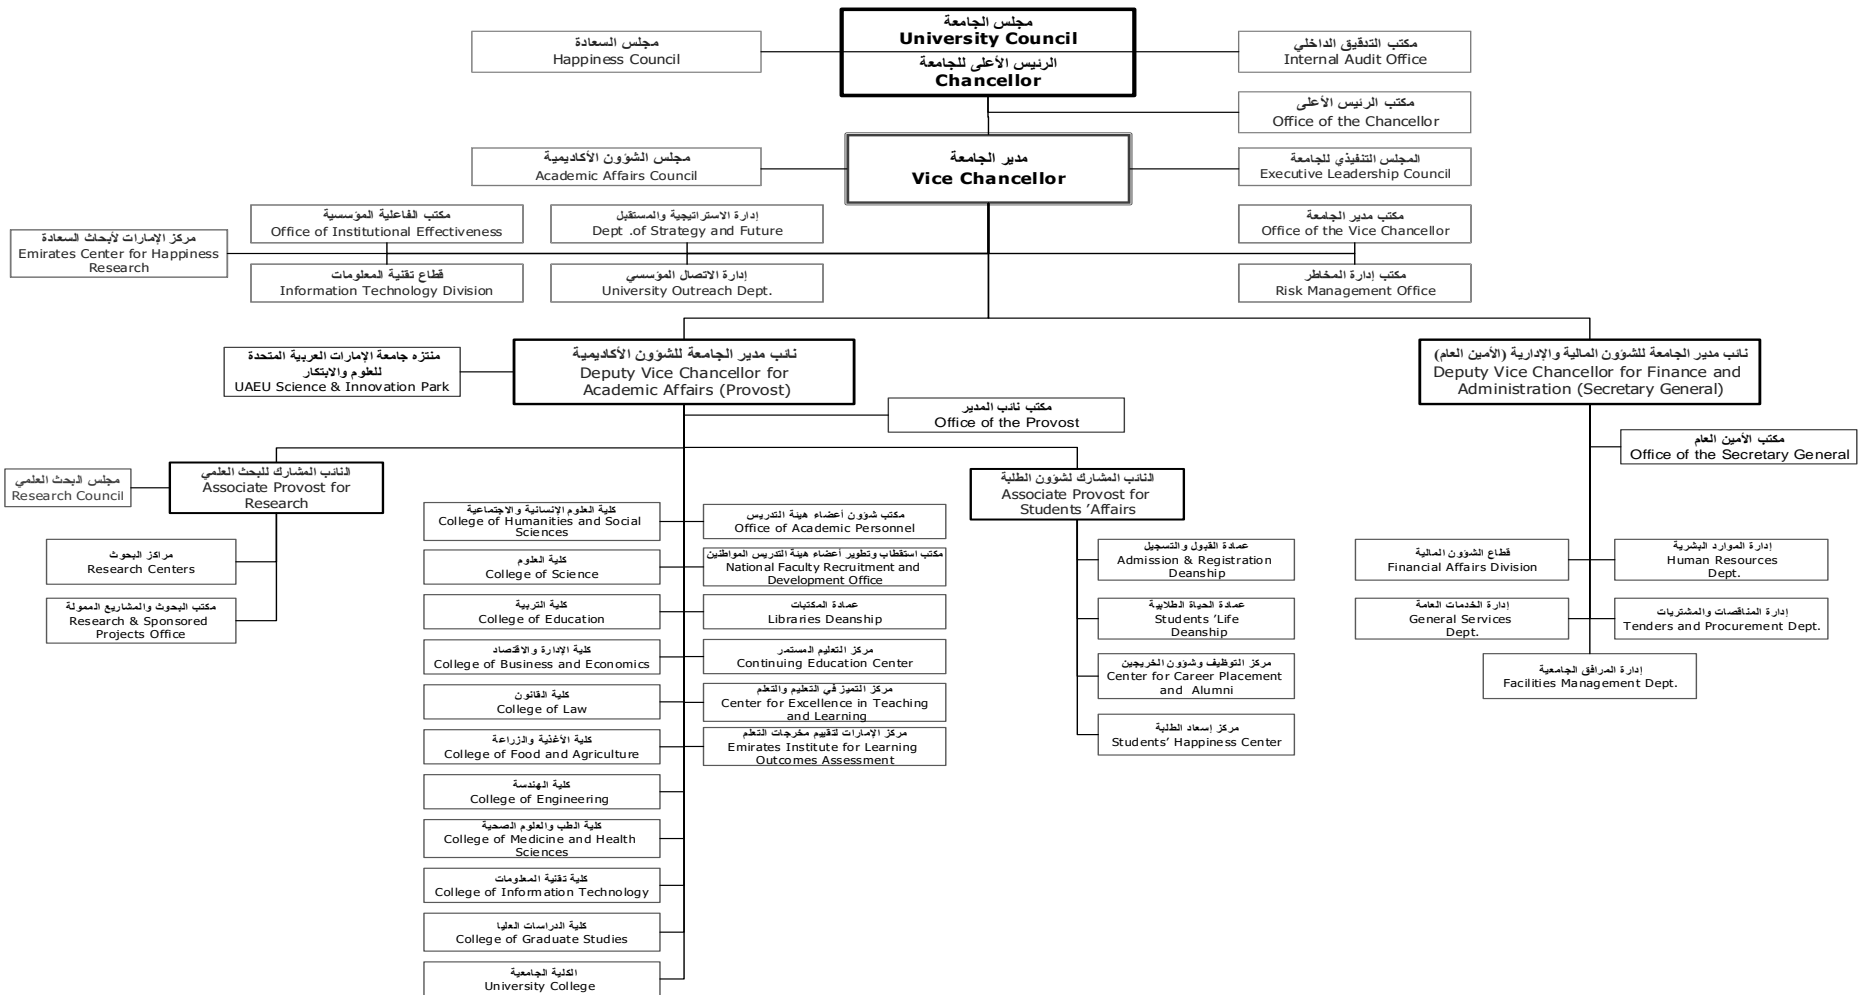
مجلس الجامعة
University Council
الرئيس الأعلى للجامعة
Chancellor

مجلس السعادة
Happiness Council

مكتب التدقيق الداخلي
Internal Audit Office

مكتب الرئيس الأعلى
Office of the Chancellor

مجلس الشؤون الأكاديمية
Academic Affairs Council

مدير الجامعة
Vice Chancellor

المجلس التنفيذي للجامعة
Executive Leadership Council

مركز الإمارات لأبحاث السعادة
Emirates Center for Happiness Research

مكتب الفاعلية المؤسسية
Office of Institutional Effectiveness

إدارة الاستراتيجية والمستقبل
Dept .of Strategy and Future

مكتب مدير الجامعة
Office of the Vice Chancellor

قطاع تقنية المعلومات
Information Technology Division

إدارة الاتصال المؤسسي
University Outreach Dept.

مكتب إدارة المخاطر
Risk Management Office

منتزه جامعة الإمارات العربية المتحدة للعلوم والابتكار
UAEU Science & Innovation Park

نائب مدير الجامعة للشؤون الأكاديمية
Deputy Vice Chancellor for Academic Affairs (Provost)

نائب مدير الجامعة للشؤون المالية والإدارية (الأمين العام)
Deputy Vice Chancellor for Finance and Administration (Secretary General)

مكتب نائب المدير
Office of the Provost

مكتب الأمين العام
Office of the Secretary General

مجلس البحث العلمي
Research Council

النائب المشارك للبحث العلمي
Associate Provost for Research

النائب المشارك لشؤون الطلبة
Associate Provost for Students 'Affairs

مراكز البحوث
Research Centers

مكتب البحوث والمشاريع الممولة
Research & Sponsored Projects Office

كلية العلوم الإنسانية والاجتماعية
College of Humanities and Social Sciences

مكتب شؤون أعضاء هيئة التدريس
Office of Academic Personnel

كلية العلوم
College of Science

مكتب استقطاب وتطوير أعضاء هيئة التدريس المواطنين
National Faculty Recruitment and Development Office

كلية التربية
College of Education

عمادة المكتبات
Libraries Deanship

كلية الإدارة والاقتصاد
College of Business and Economics

مركز التعليم المستمر
Continuing Education Center

كلية القانون
College of Law

مركز التميز في التعليم والتعلم
Center for Excellence in Teaching and Learning

كلية الأغذية والزراعة
College of Food and Agriculture

مركز الإمارات لتقييم مخرجات التعلم
Emirates Institute for Learning Outcomes Assessment

كلية الهندسة
College of Engineering

كلية الطب والعلوم الصحية
College of Medicine and Health Sciences

كلية تقنية المعلومات
College of Information Technology

كلية الدراسات العليا
College of Graduate Studies

الكلية الجامعية
University College

عمادة القبول والتسجيل
Admission & Registration Deanship

عمادة الحياة الطلابية
Students 'Life Deanship

مركز التوظيف وشؤون الخريجين
Center for Career Placement and Alumni

مركز إسعاد الطلبة
Students' Happiness Center

قطاع الشؤون المالية
Financial Affairs Division

إدارة الموارد البشرية
Human Resources Dept.

إدارة الخدمات العامة
General Services Dept.

إدارة المناقصات والمشتريات
Tenders and Procurement Dept.

إدارة المرافق الجامعية
Facilities Management Dept.